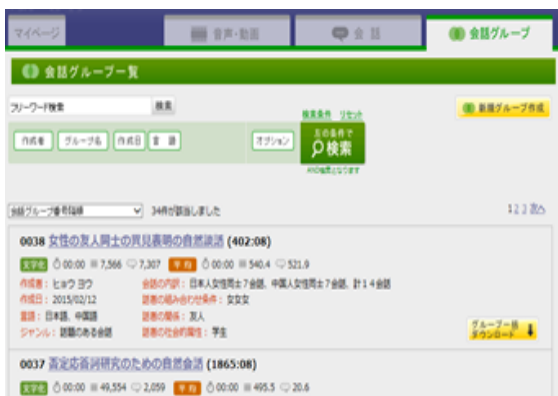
マイページ
音声・動画
会 話
会話グループ

会話グループ一覧

フリーワード検索
検索

検索条件 リセット
作成者
グループ名
作成日
言 語
オプション
上の条件で
検索
AND検索となります

会話グループ番号降順
34件が該当しました
1 2 3 次へ

0038 女性の友人同士の買見表明の自然談話 (402:08)
文字化 00:00 7,566 7,307 平均 00:00 540.4 521.9
作成者：ヒョウ ヨウ
会話の内訳：日本人女性同士7会話、中国人女性同士7会話、計14会話
作成日：2015/02/12
話者の組み合わせ条件：女女
言語：日本語、中国語
話者の関係：友人
ジャンル：話題のある会話
話者の社会的属性：学生
グループ一括ダウンロード

0037 言定応答詞研究のための自然会話 (1865:08)
文字化 00:00 49,554 2,059 平均 00:00 495.5 20.6